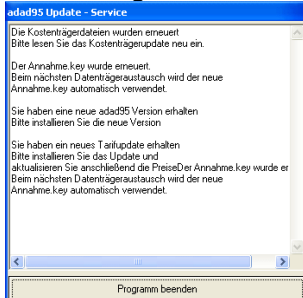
adad95 Update - Service

Die Kostenträgerdateien wurden erneuert
Bitte lesen Sie das Kostenträgerupdate neu ein.

Der Annahme.key wurde erneuert.
Beim nächsten Datenträgeraustausch wird der neue Annahme.key automatisch verwendet.

Sie haben eine neue adad95 Version erhalten
Bitte installieren Sie die neue Version

Sie haben ein neues Tarifupdate erhalten
Bitte installieren Sie das Update und
aktualisieren Sie anschließend die PreiseDer Annahme.key wurde er
Beim nächsten Datenträgeraustausch wird der neue
Annahme.key automatisch verwendet.

Programm beenden